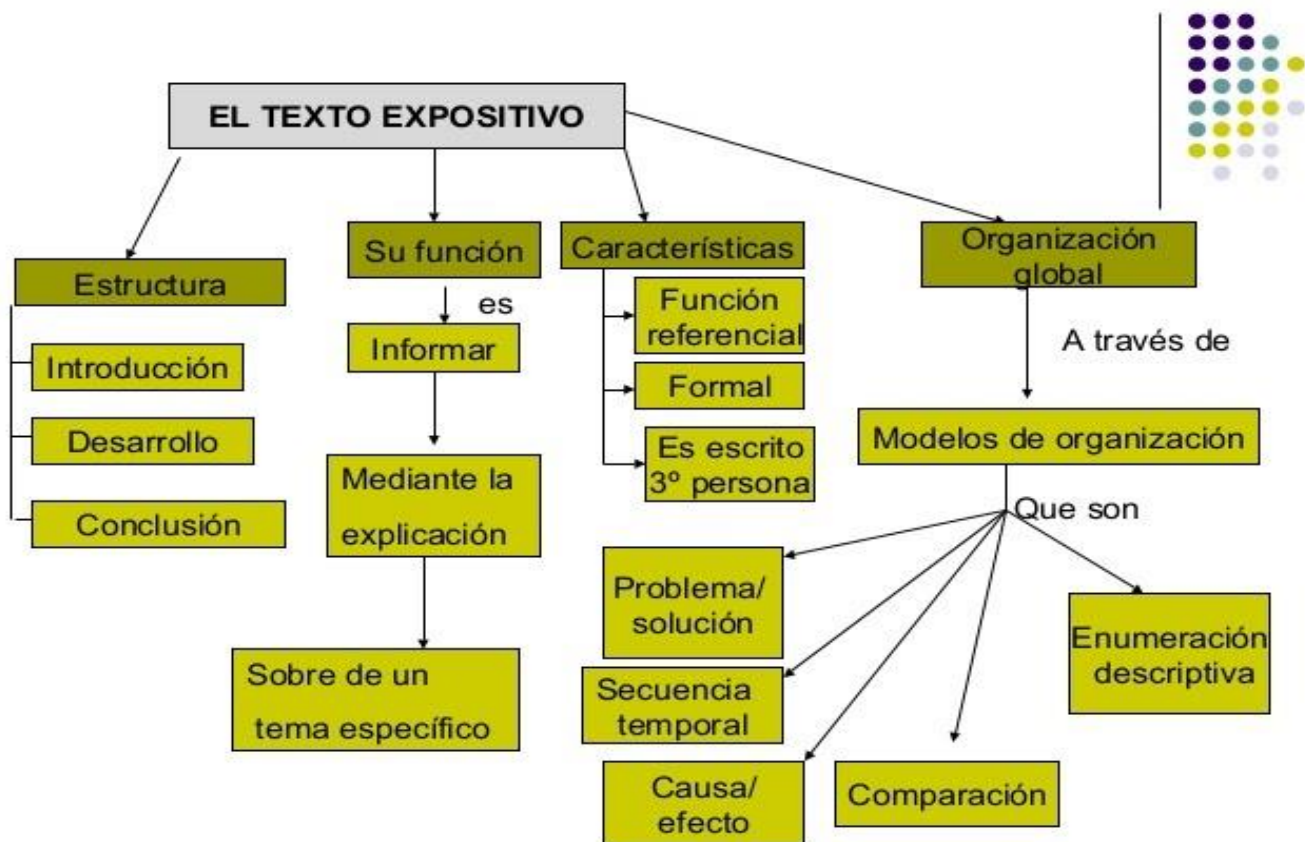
EL TEXTO EXPOSITIVO

Estructura

Introducción

Desarrollo

Conclusión

Su función

es

Informar

Mediante la explicación

Sobre de un tema específico

Características

Función referencial

Formal

Es escrito 3º persona

Organización global

A través de

Modelos de organización

Que son

Problema/ solución

Secuencia temporal

Causa/ efecto

Comparación

Enumeración descriptiva